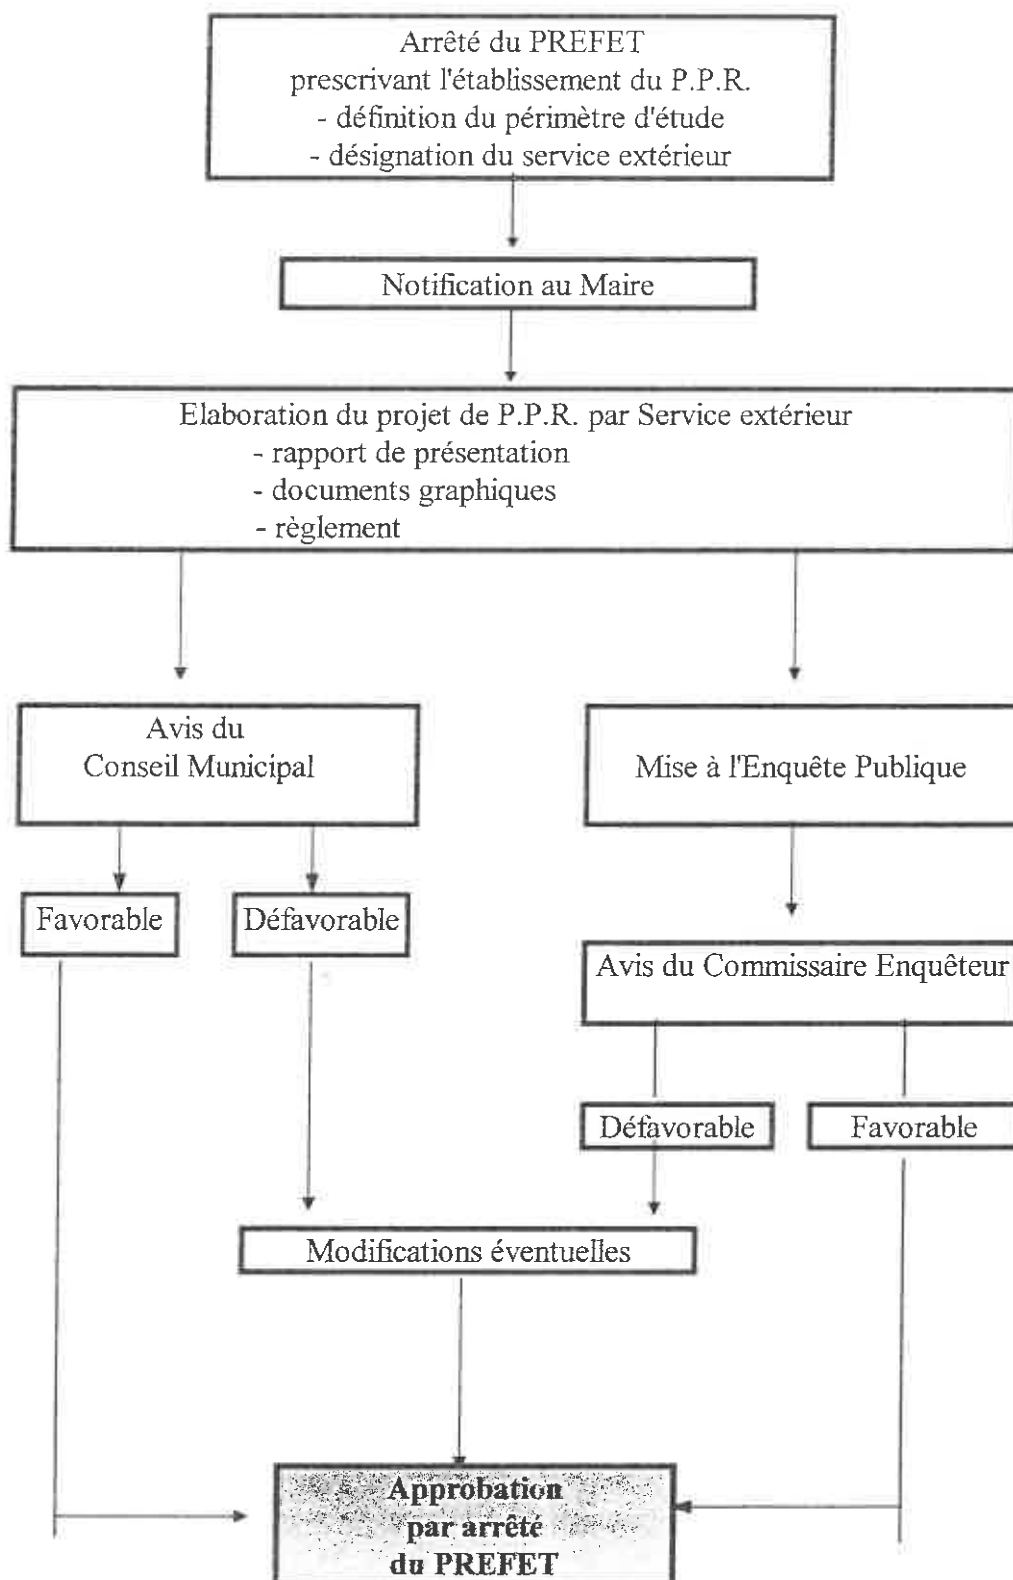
Arrêté du PREFET
prescrivant l'établissement du P.P.R.
- définition du périmètre d'étude
- désignation du service extérieur

Notification au Maire

Elaboration du projet de P.P.R. par Service extérieur
- rapport de présentation
- documents graphiques
- règlement

Avis du
Conseil Municipal

Mise à l'Enquête Publique

Favorable

Défavorable

Avis du Commissaire Enquêteur

Défavorable

Favorable

Modifications éventuelles

Approbation
par arrêté
du PREFET